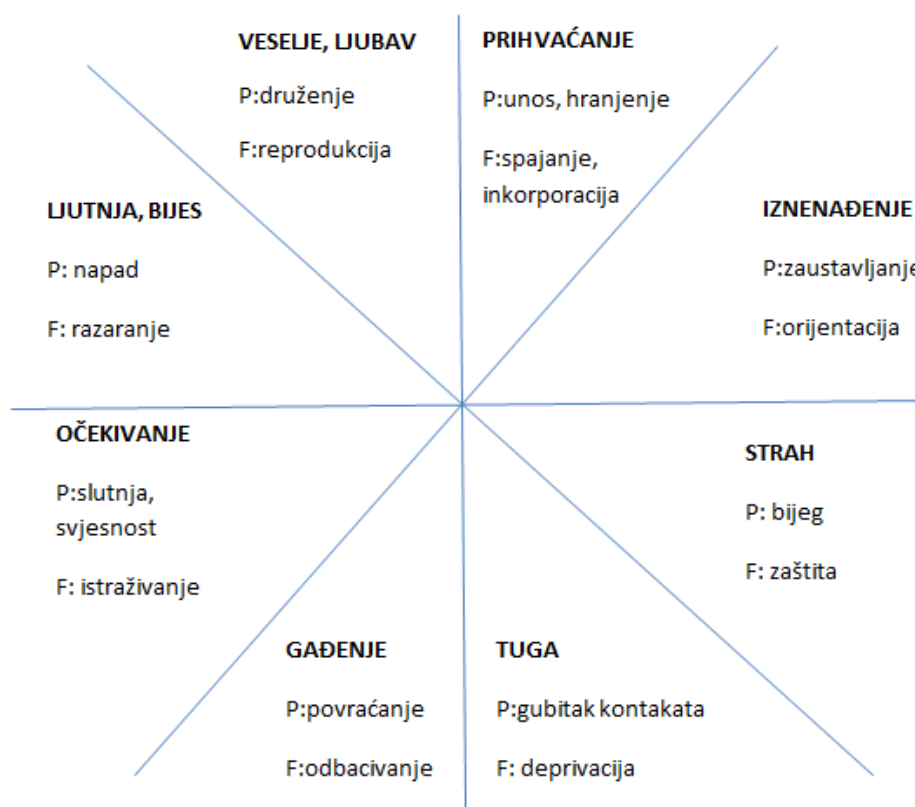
VESELJE, LJUBAV

P:druženje

F:reprodukcija

PRIHVAĆANJE

P:unos, hranjenje

F:spajanje, inkorporacija

LJUTNJA, BIJES

P: napad

F: razaranje

IZNENAĐENJE

P:zaustavljanje

F:orijentacija

OČEKIVANJE

P:slutnja, svjesnost

F: istraživanje

STRAH

P: bijeg

F: zaštita

GAĐENJE

P:povraćanje

F:odbacivanje

TUGA

P:gubitak kontakata

F: deprivacija